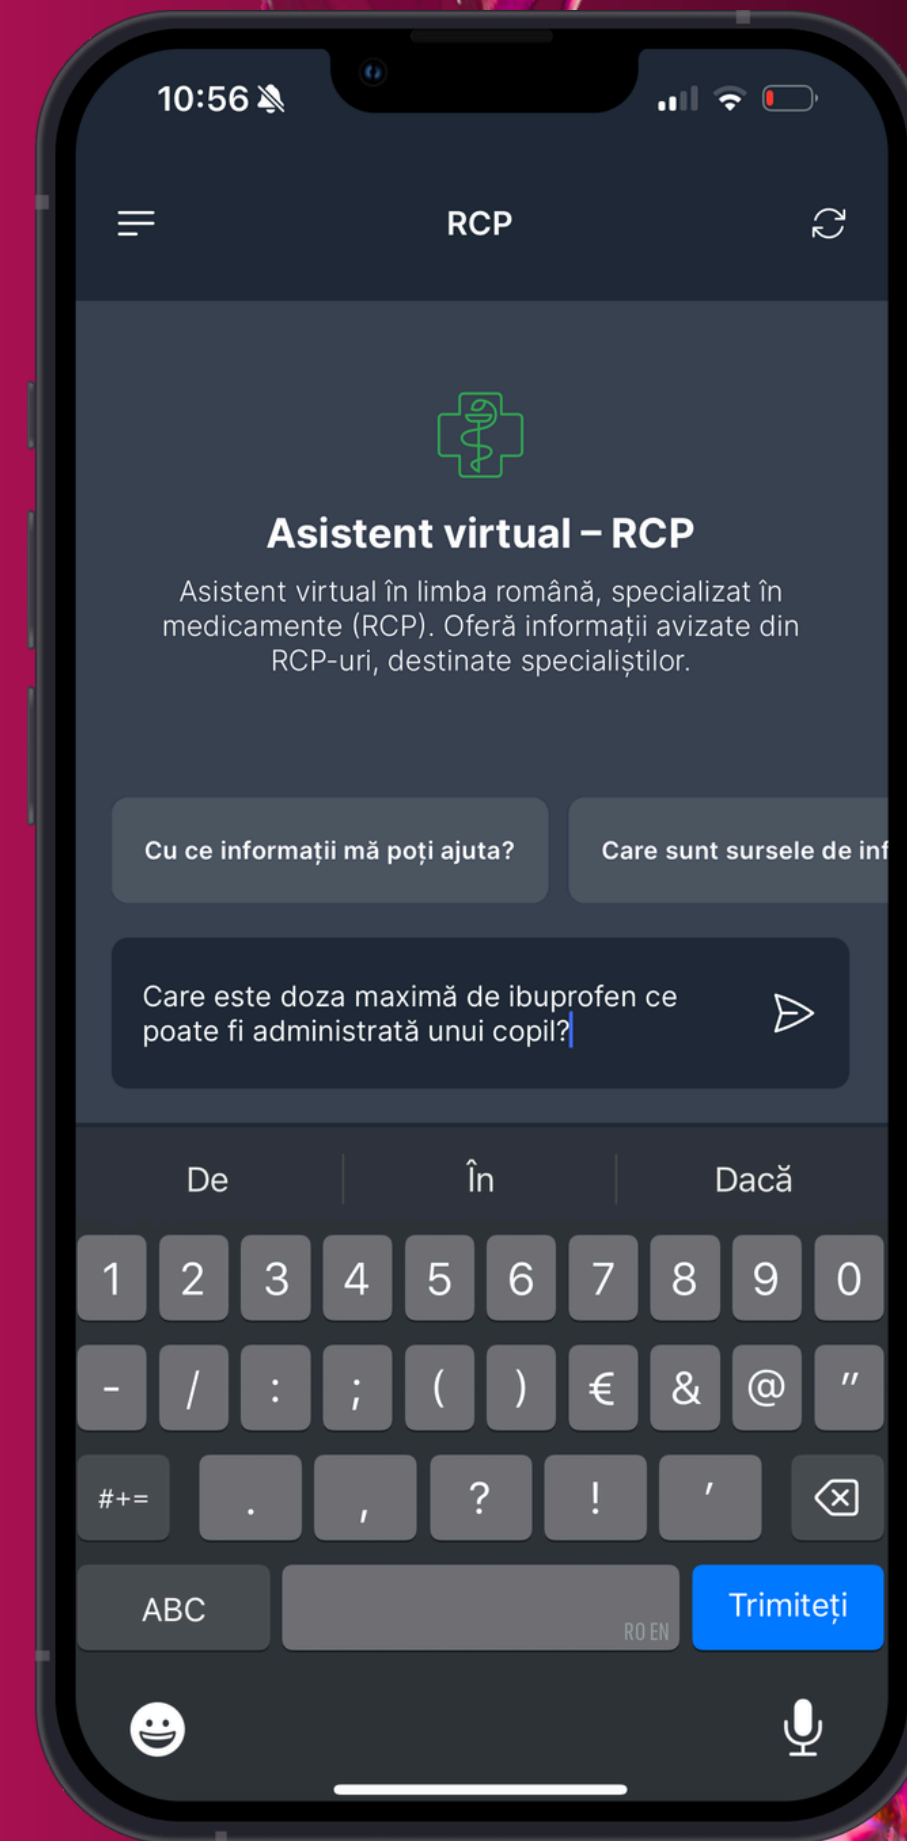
10:56

RCP

Asistent virtual – RCP

Asistent virtual în limba română, specializat în medicamente (RCP). Oferă informații avizate din RCP-uri, destinate specialiștilor.

Cu ce informații mă poți ajuta?

Care sunt sursele de inf

Care este doza maximă de ibuprofen ce poate fi administrată unui copil?

De | În | Dacă

1 2 3 4 5 6 7 8 9 0

- / : ; ( ) € & @ "

#+= . , ? ! '

ABC RO EN Trimiteți